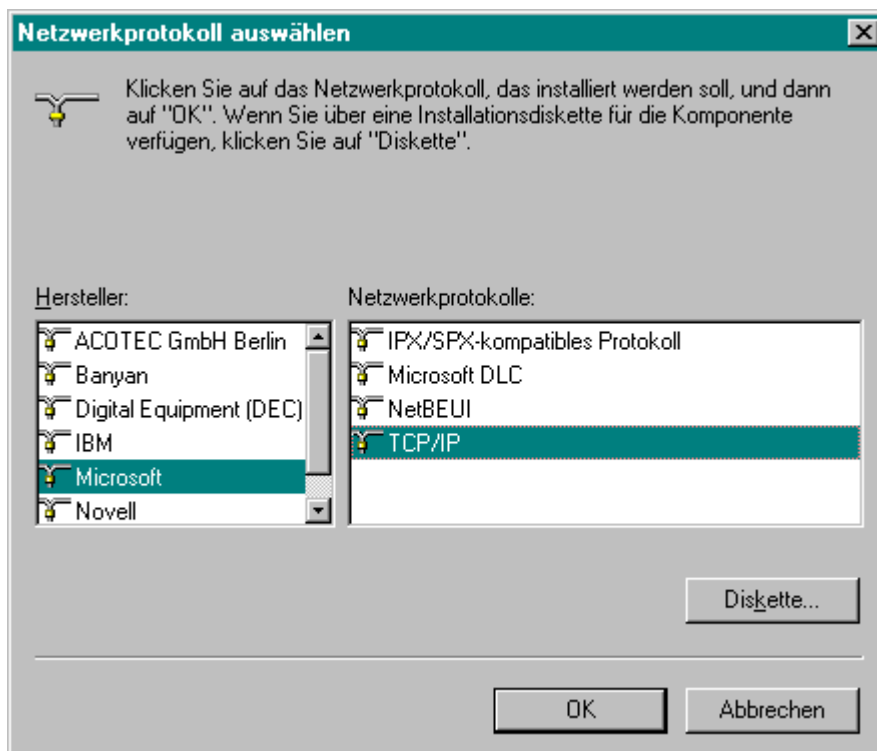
Netzwerkprotokoll auswählen

Klicken Sie auf das Netzwerkprotokoll, das installiert werden soll, und dann auf "OK". Wenn Sie über eine Installationsdiskette für die Komponente verfügen, klicken Sie auf "Diskette".

Hersteller:

ACOTEC GmbH Berlin
Banyan
Digital Equipment (DEC)
IBM
Microsoft
Novell

Netzwerkprotokolle:

IPX/SPX-kompatibles Protokoll
Microsoft DLC
NetBEUI
TCP/IP

Diskette...

OK

Abbrechen